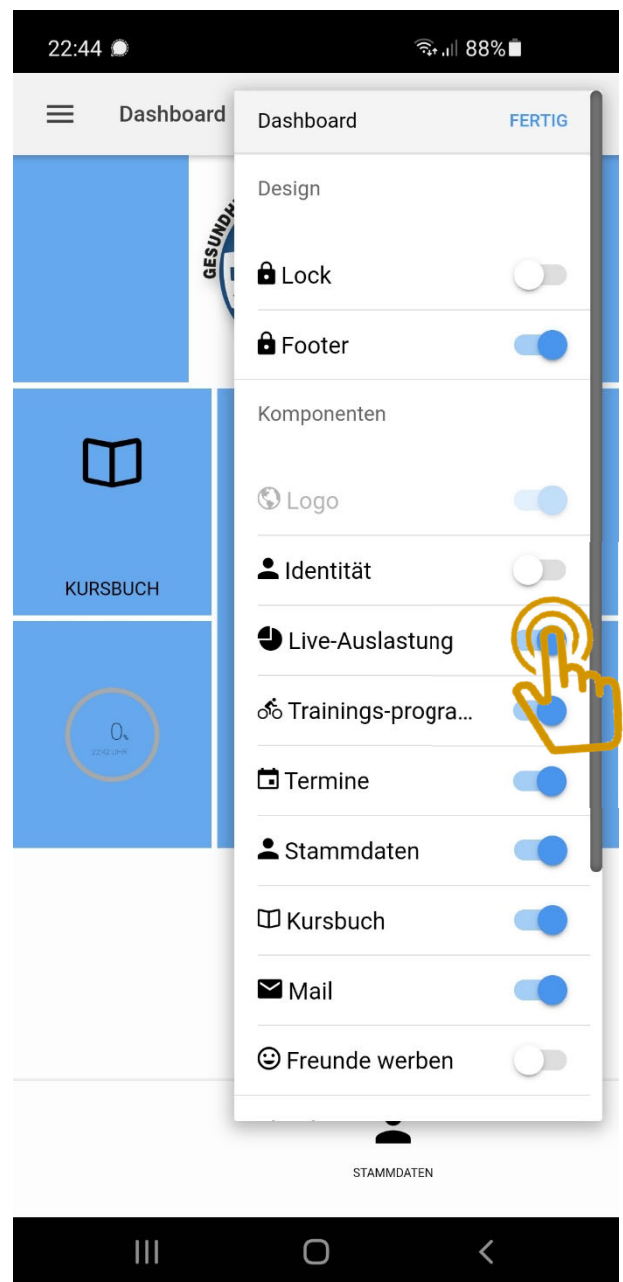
22:44 88%

Dashboard

Dashboard FERTIG

Design

Lock

Footer

Komponenten

Logo

Identität

Live-Auslastung

Trainings-progra...

Termine

Stammdaten

Kursbuch

Mail

Freunde werben

GESUNDH

KURSBUCH

0

22:42 UHR

STAMMDATEN